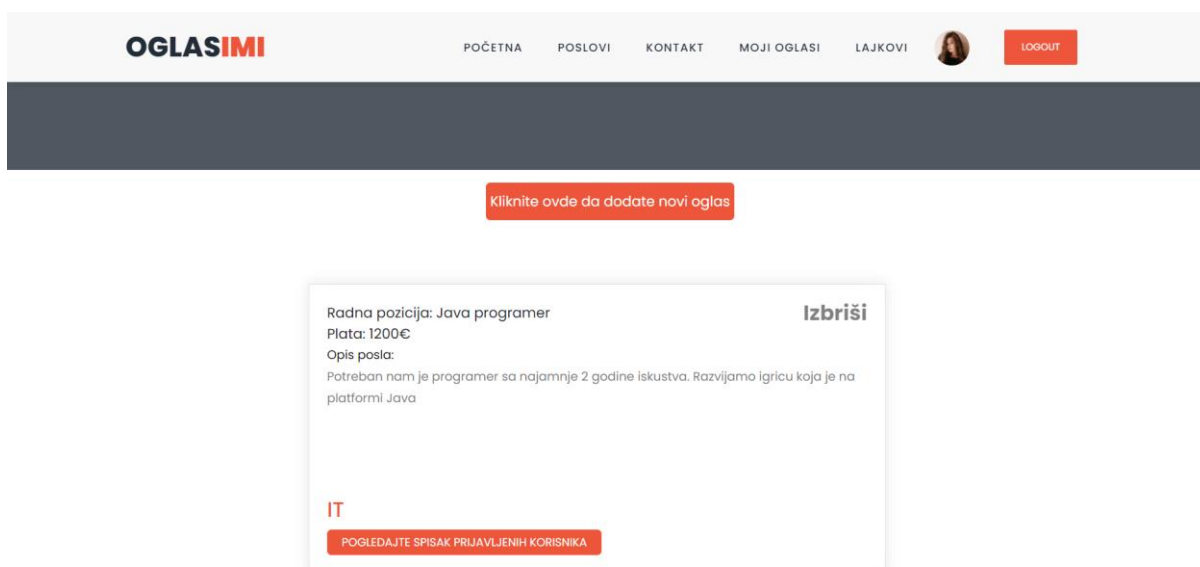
OGLASIMI

POČETNA POSLOVI KONTAKT MOJI OGLASI LAJKOVI LOGOUT

Kliknite ovde da dodate novi oglas

Radna pozicija: Java programer
Plata: 1200€
Opis posla:

Izbriši

Potreban nam je programer sa najamnje 2 godine iskustva. Razvijamo igricu koja je na platformi Java

IT

POGLEDAJTE SPISAK PRIJAVLJENIH KORISNIKA